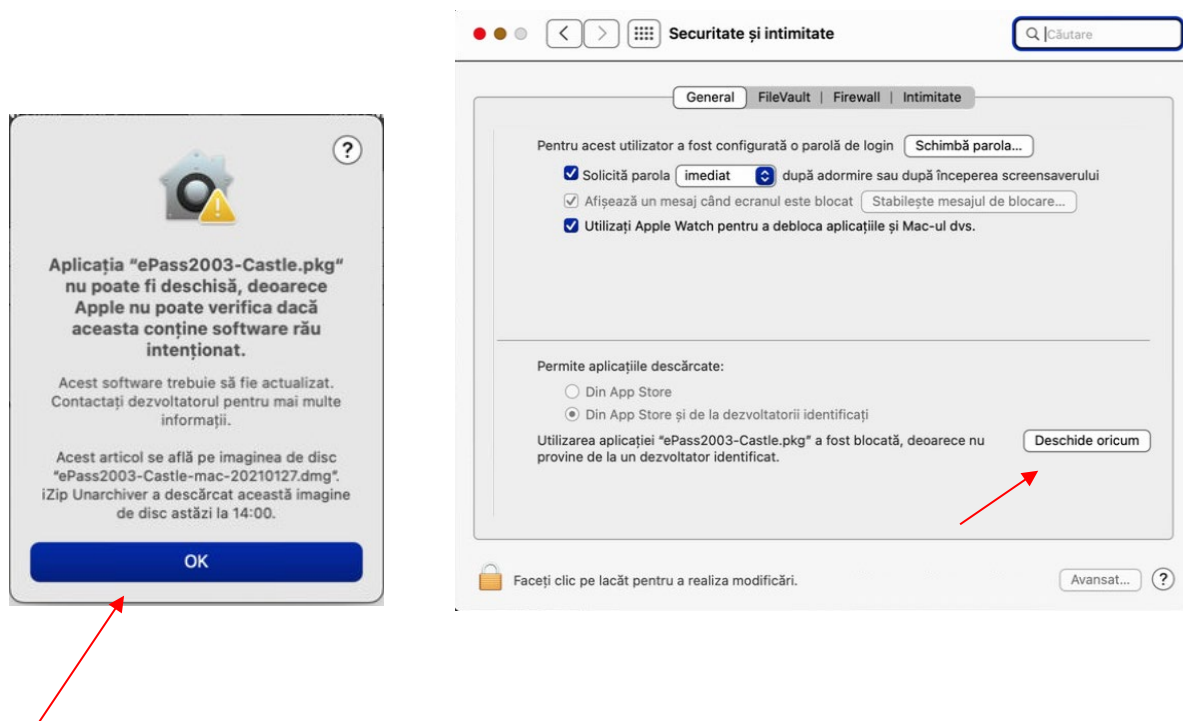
?

Aplicația “ePass2003-Castle.pkg” nu poate fi deschisă, deoarece Apple nu poate verifica dacă aceasta conține software rău intenționat.

Acest software trebuie să fie actualizat. Contactați dezvoltatorul pentru mai multe informații.

Acest articol se află pe imaginea de disc “ePass2003-Castle-mac-20210127.dmg”. iZip Unarchiver a descărcat această imagine de disc astăzi la 14:00.

OK

Securitate și intimitate

Căutare

General | FileVault | Firewall | Intimitate

Pentru acest utilizator a fost configurată o parolă de login Schimbă parola...

Solicită parola imediat după adormire sau după începerea screensaverului

Afișează un mesaj când ecranul este blocat Stabilește mesajul de blocare...

Utilizați Apple Watch pentru a debloca aplicațiile și Mac-ul dvs.

Permite aplicațiile descărcate:

Din App Store

Din App Store și de la dezvoltatorii identificați

Utilizarea aplicației “ePass2003-Castle.pkg” a fost blocată, deoarece nu provine de la un dezvoltator identificat.

Deschide oricum

Faceți clic pe lacăt pentru a realiza modificări.

Avansat...

?